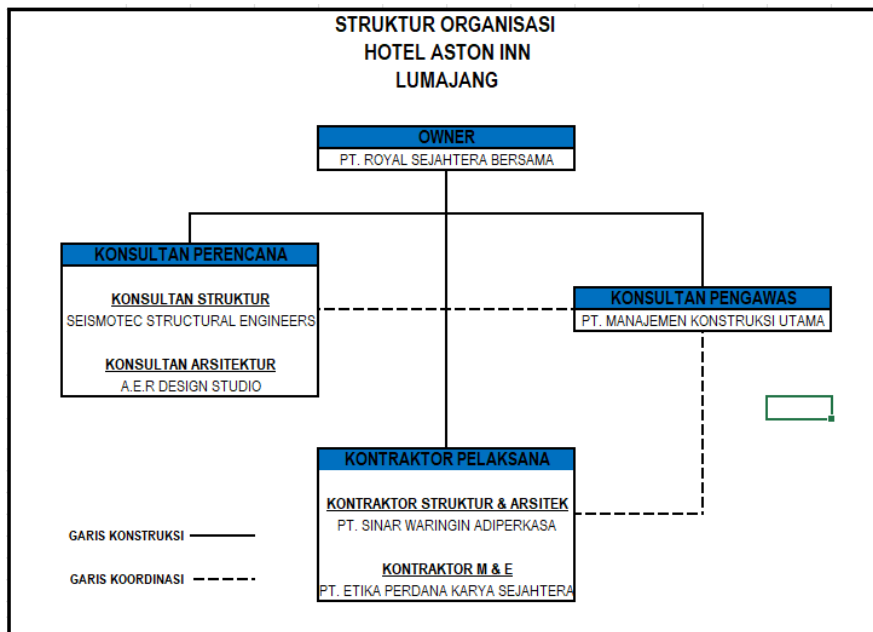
STRUKTUR ORGANISASI
HOTEL ASTON INN
LUMAJANG

OWNER
PT. ROYAL SEJAHTERA BERSAMA

KONSULTAN PERENCANA

KONSULTAN STRUKTUR
SEISMOTEC STRUCTURAL ENGINEERS

KONSULTAN ARSITEKTUR
A.E.R DESIGN STUDIO

KONSULTAN PENGAWAS
PT. MANAJEMEN KONSTRUKSI UTAMA

KONTRAKTOR PELAKSANA

KONTRAKTOR STRUKTUR & ARSITEK
PT. SINAR WARINGIN ADIPERKASA

KONTRAKTOR M & E
PT. ETIKA PERDANA KARYA SEJAHTERA

GARIS KONSTRUKSI

GARIS KOORDINASI